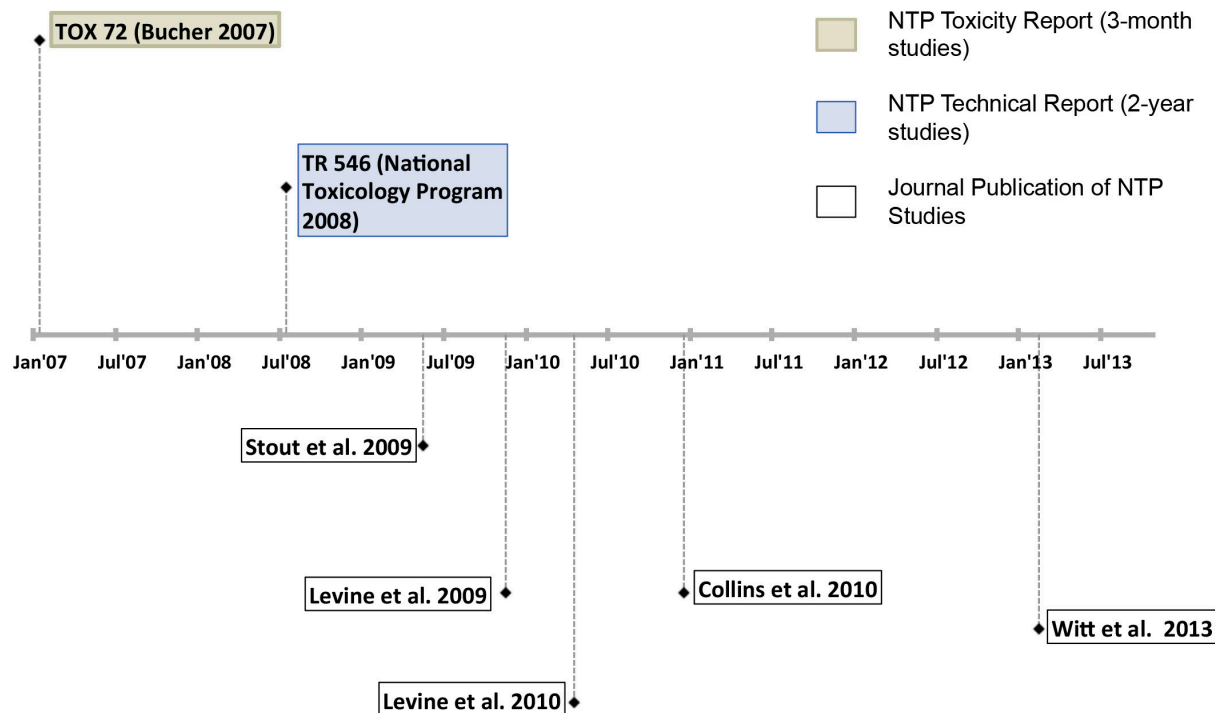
TOX 72 (Bucher 2007)

NTP Toxicity Report (3-month studies)

NTP Technical Report (2-year studies)

Journal Publication of NTP Studies

TR 546 (National Toxicology Program 2008)

Jan'07 Jul'07 Jan'08 Jul'08 Jan'09 Jul'09 Jan'10 Jul'10 Jan'11 Jul'11 Jan'12 Jul'12 Jan'13 Jul'13

Stout et al. 2009

Levine et al. 2009

Collins et al. 2010

Witt et al. 2013

Levine et al. 2010